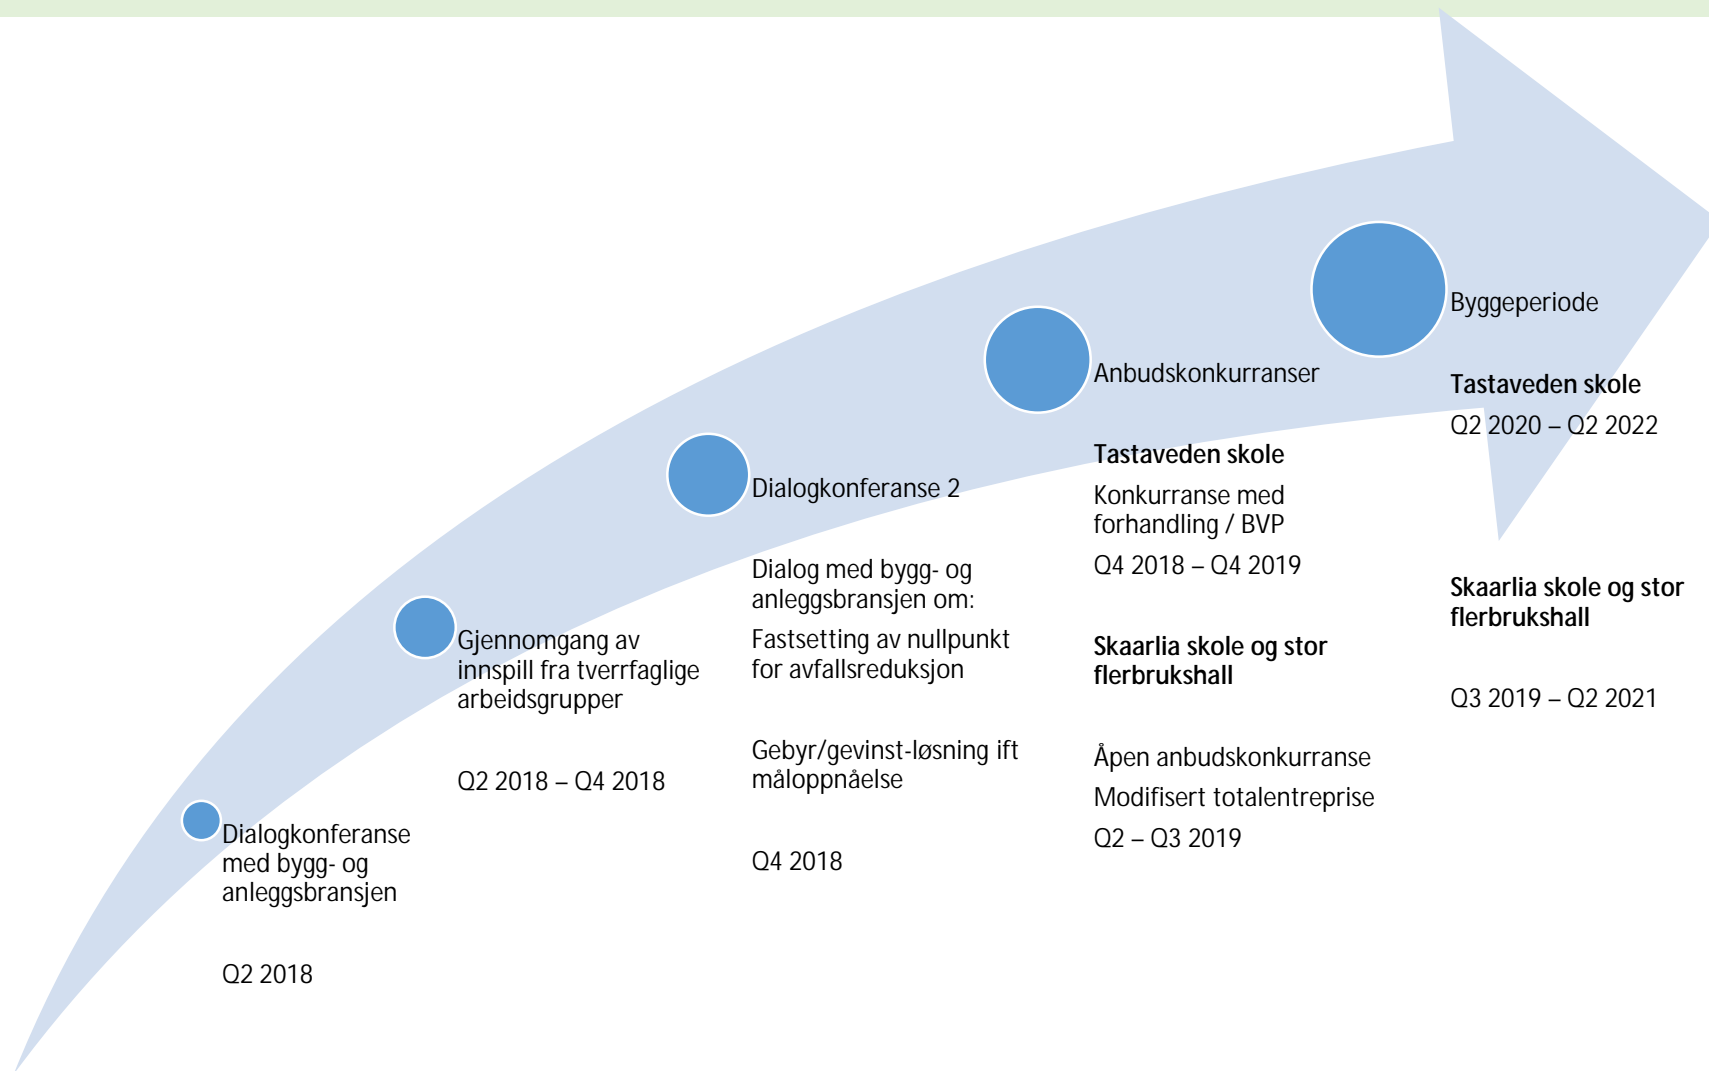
Dialogkonferanse med bygg- og anleggsbransjen

Q2 2018

Gjennomgang av innspill fra tverrfaglige arbeidsgrupper

Q2 2018 – Q4 2018

Dialogkonferanse 2

Dialog med bygg- og anleggsbransjen om:

Fastsetting av nullpunkt for avfallsreduksjon

Gebyr/gevinst-løsning ift måloppnåelse

Q4 2018

Anbudskonkurranser

Tastaveden skole

Konkurranse med forhandling / BVP

Q4 2018 – Q4 2019

Skaarlia skole og stor flerbrukshall

Åpen anbudskonkurranse

Modifisert totalentreprise

Q2 – Q3 2019

Byggeperiode

Tastaveden skole

Q2 2020 – Q2 2022

Skaarlia skole og stor flerbrukshall

Q3 2019 – Q2 2021